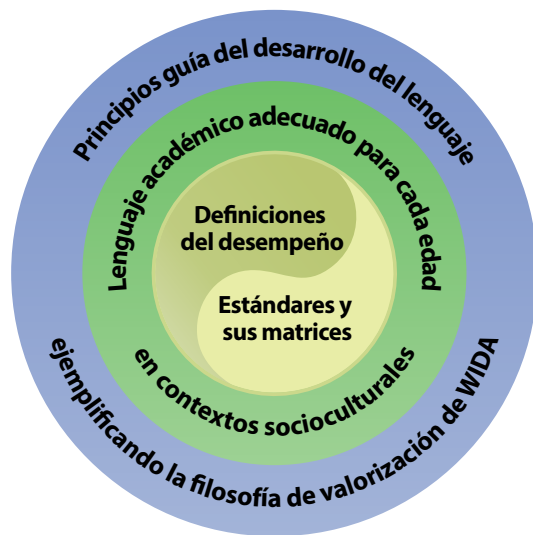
Principios guía del desarrollo del lenguaje

Lenguaje académico adecuado para cada edad

Definiciones del desempeño

Estándares y sus matrices

en contextos socioculturales

ejemplificando la filosofía de valorización de WIDA